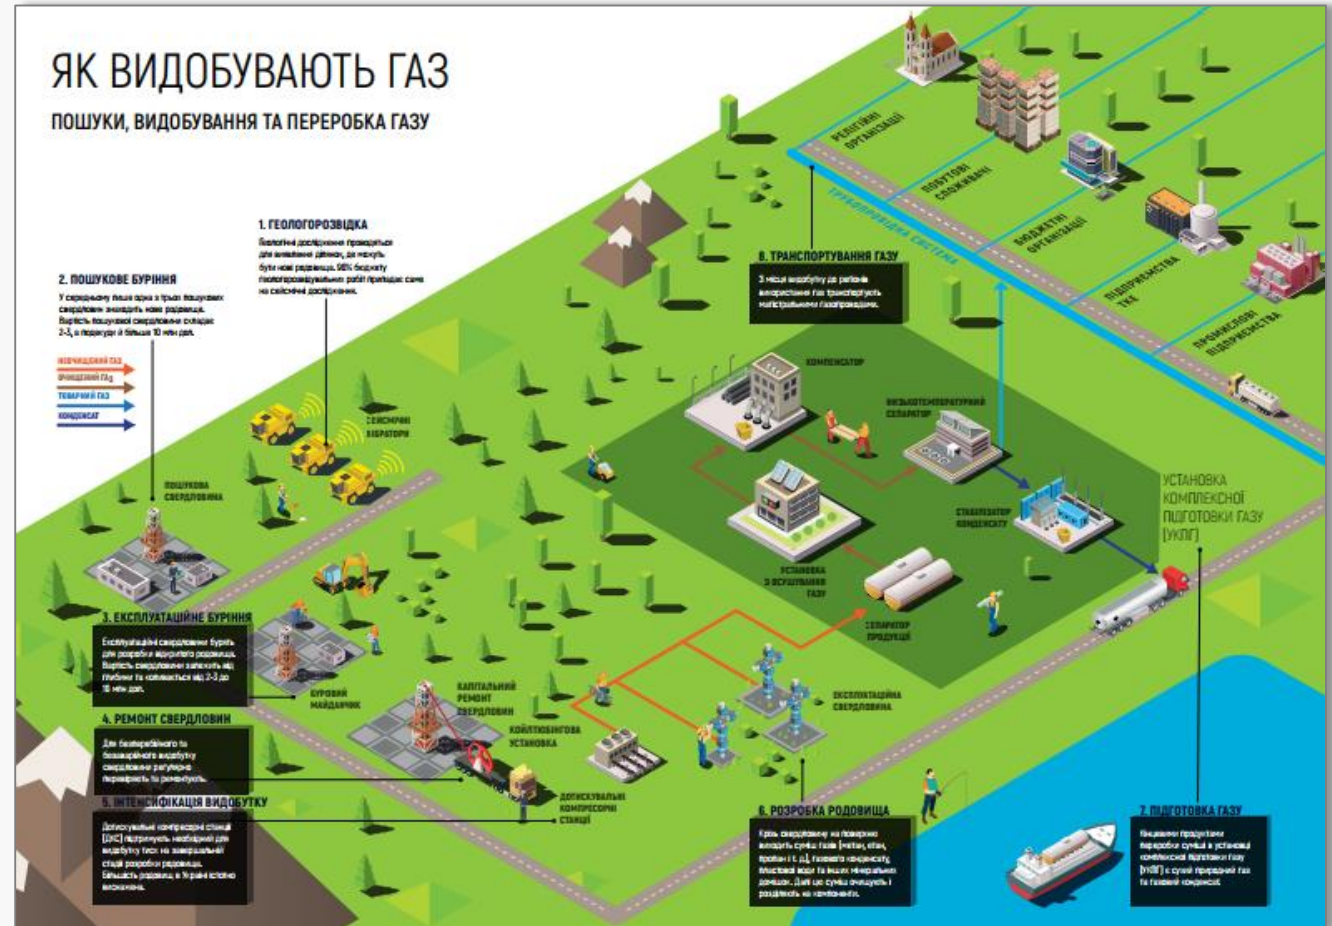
ЯК ВИДОБУВАЮТЬ ГАЗ

ПОШУКИ, ВИДОБУВАННЯ ТА ПЕРЕРОБКА ГАЗУ

1. ГЕОЛОГОРОЗВІДКА

Геологічні дослідження проводяться для виявлення ділянок, де можуть бути нові родовища. 98% бюджету геологорозвідувальних робіт припадає саме на сейсмічні дослідження.

2. ПОШУКОВЕ БУРІННЯ

У середньому лише одна з трьох пошукових свердловин знаходить нове родовище. Вартість пошукової свердловини складає 2-3, а подекуди й більше 10 млн дол.

НЕОЧИЩЕНИЙ ГАЗ
ОЧИЩЕНИЙ ГАЗ
ТОВАРНИЙ ГАЗ
КОНДЕНСАТ

СЕЙСМІЧНІ ВІБРАТОРИ

ПОШУКОВА СВЕРДЛОВИНА

3. ЕКСПЛУАТАЦІЙНЕ БУРІННЯ

Експлуатаційні свердловини бурять для розробки відкритого родовища. Вартість свердловини залежить від глибини та коливається від 2-3 до 10 млн дол.

БУРОВИЙ МАЙДАНЧИК

КАПІТАЛЬНИЙ РЕМОНТ СВЕРДЛОВИН

КОЙЛТЮБІНГОВА УСТАНОВКА

4. РЕМОНТ СВЕРДЛОВИН

Для безперебійного та безаварійного видобутку свердловини регулярно перевіряють та ремонтують.

5. ІНТЕНСИФІКАЦІЯ ВИДОБУТКУ

Дотискувальні компресорні станції (ДКС) підтримують необхідний для видобутку тиск на завершальній стадії розробки родовища. Більшість родовищ в Україні істотно виснажена.

ДОТИСКУВАЛЬНІ КОМПРЕСОРНІ СТАНЦІЇ

6. РОЗРОБКА РОДОВИЩА

Крізь свердловину на поверхню виходить суміш газів (метан, етан, пропан і т. д.), газового конденсату, пластової води та інших мінеральних домішок. Далі ця суміш очищується і розділяється на компоненти.

ЕКСПЛУАТАЦІЙНА СВЕРДЛОВИНА

СЕПАРАТОР ПРОДУКЦІЇ

УСТАНОВКА З ОСУШУВАННЯ ГАЗУ

КОМПРЕСОР

НИЗЬКОТЕМПЕРАТУРНИЙ СЕПАРАТОР

СТАБІЛІЗАТОР КОНДЕНСАТУ

УСТАНОВКА КОМПЛЕКСНОЇ ПІДГОТОВКИ ГАЗУ (УКПГ)

7. ПІДГОТОВКА ГАЗУ

Кінцевими продуктами переробки суміші в установці комплексної підготовки газу (УКПГ) є сухий природний газ та газовий конденсат.

8. ТРАНСПОРТУВАННЯ ГАЗУ

З місця видобутку до регіонів використання газ транспортують магістральними газопроводами.

ГАЗОТРАНСПОРТНА СИСТЕМА

РЕЛІГІЙНІ ОРГАНІЗАЦІЇ

ПОБУТОВІ СПОЖИВАЧІ

БЮДЖЕТНІ ОРГАНІЗАЦІЇ

ПІДПРИЄМСТВА ТКЕ

ПРОМИСЛОВІ ПІДПРИЄМСТВА